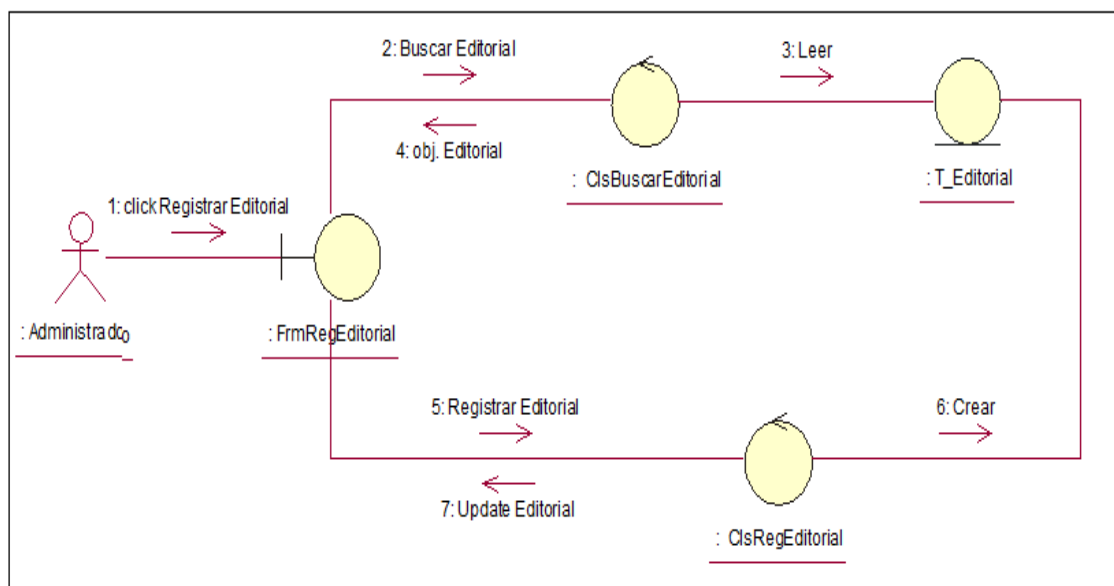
2: Buscar Editorial

3: Leer

4: obj. Editorial

: ClsBuscarEditorial

: T_Editorial

1: clickRegistrarEditorial

: Administrador

: FrmRegEditorial

5: Registrar Editorial

6: Crear

7: Update Editorial

: ClsRegEditorial